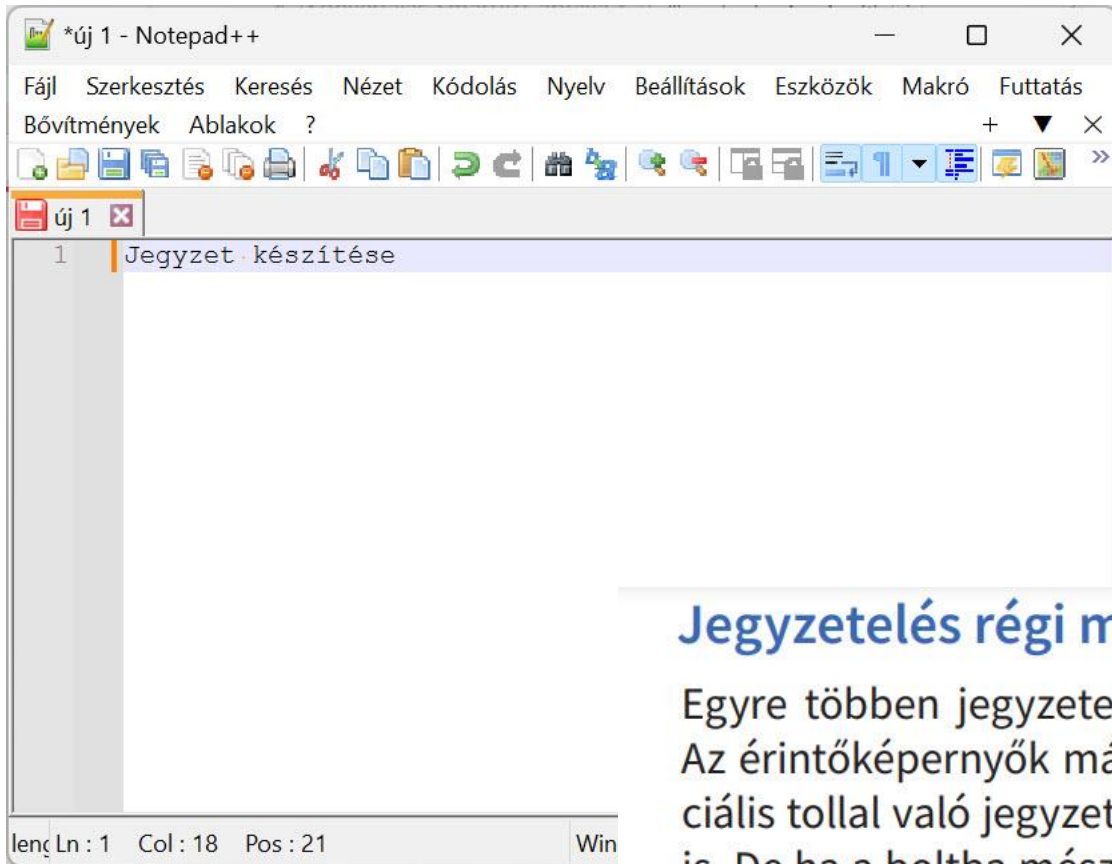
*új 1 - Notepad++

Fájl Szerkesztés Keresés Nézet Kódolás Nyelv Beállítások Eszközök Makró Futtatás
Bővítmények Ablakok ?

új 1

1 Jegyzet készítése

Jegyzetelés régi m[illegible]

Egyre többen jegyzete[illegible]
Az érintőképernyők m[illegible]
ciális tollal való jegyzet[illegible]
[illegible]

leng Ln : 1 Col : 18 Pos : 21 Win